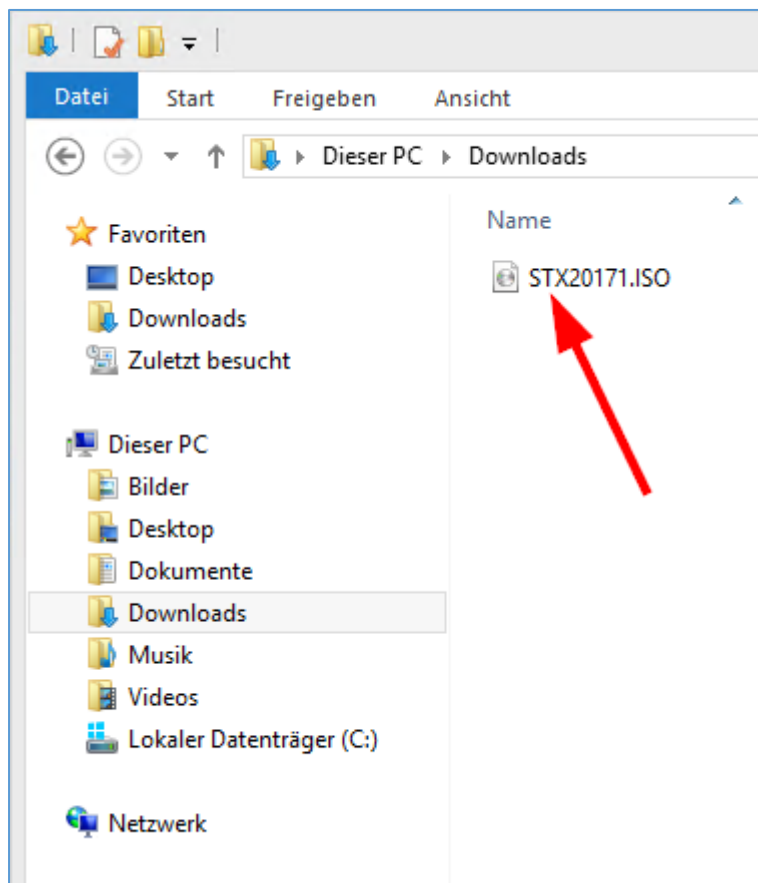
Datei Start Freigeben Ansicht

Dieser PC ▸ Downloads

Favoriten
Desktop
Downloads
Zuletzt besucht

Dieser PC
Bilder
Desktop
Dokumente
Downloads
Musik
Videos
Lokaler Datenträger (C:)

Netzwerk

Name

STX20171.ISO